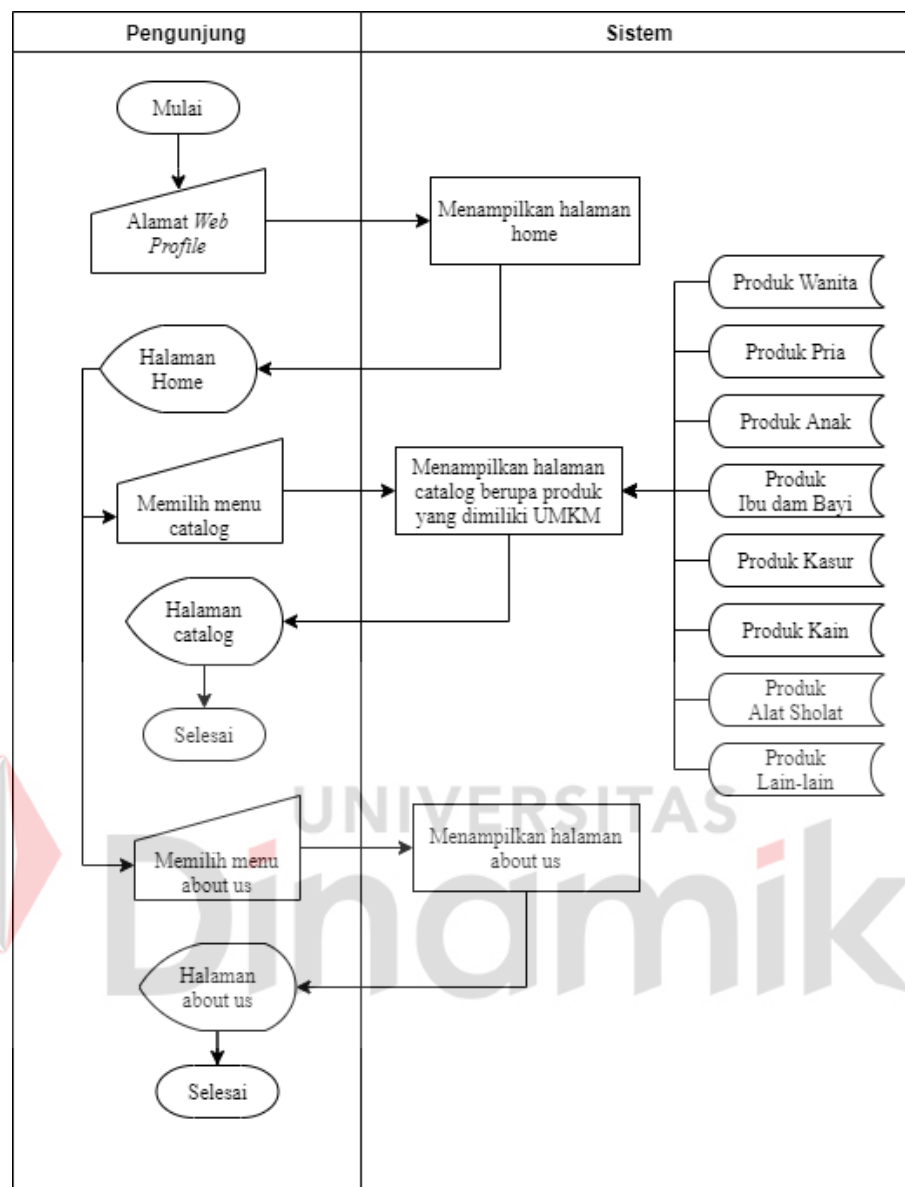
Pengunjung

Sistem

Mulai

Alamat *Web Profile*

Menampilkan halaman home

Halaman Home

Produk Wanita

Produk Pria

Produk Anak

Produk Ibu dam Bayi

Produk Kasur

Produk Kain

Produk Alat Sholat

Produk Lain-lain

Memilih menu catalog

Menampilkan halaman catalog berupa produk yang dimiliki UMKM

Halaman catalog

Selesai

UNIVERSITAS

Memilih menu about us

Menampilkan halaman about us

Dinamika

Halaman about us

Selesai